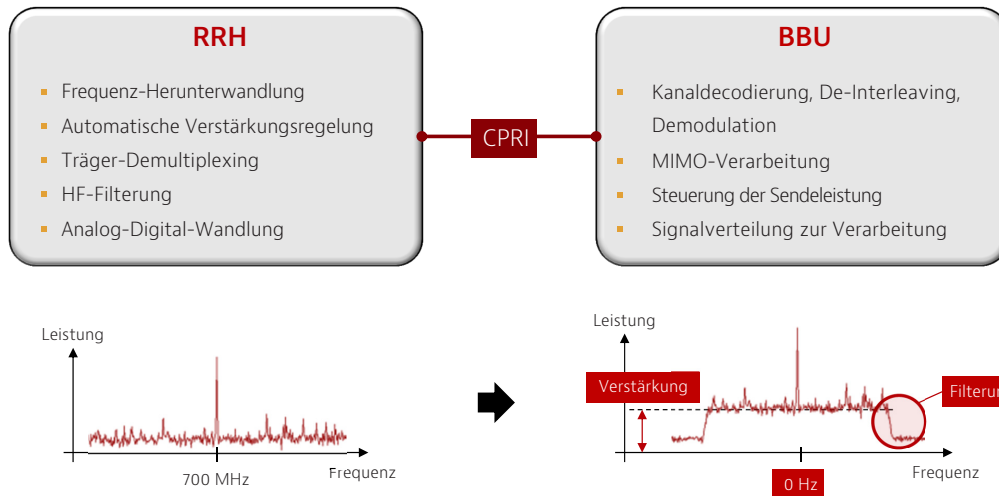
RRH

- Frequenz-Herunterwandlung
- Automatische Verstärkungsregelung
- Träger-Demultiplexing
- HF-Filterung
- Analog-Digital-Wandlung

CPRI

BBU

- Kanaldecodierung, De-Interleaving, Demodulation
- MIMO-Verarbeitung
- Steuerung der Sendeleistung
- Signalverteilung zur Verarbeitung

Leistung

700 MHz

Frequenz

Leistung

Verstärkung

Filterun

0 Hz

Frequenz